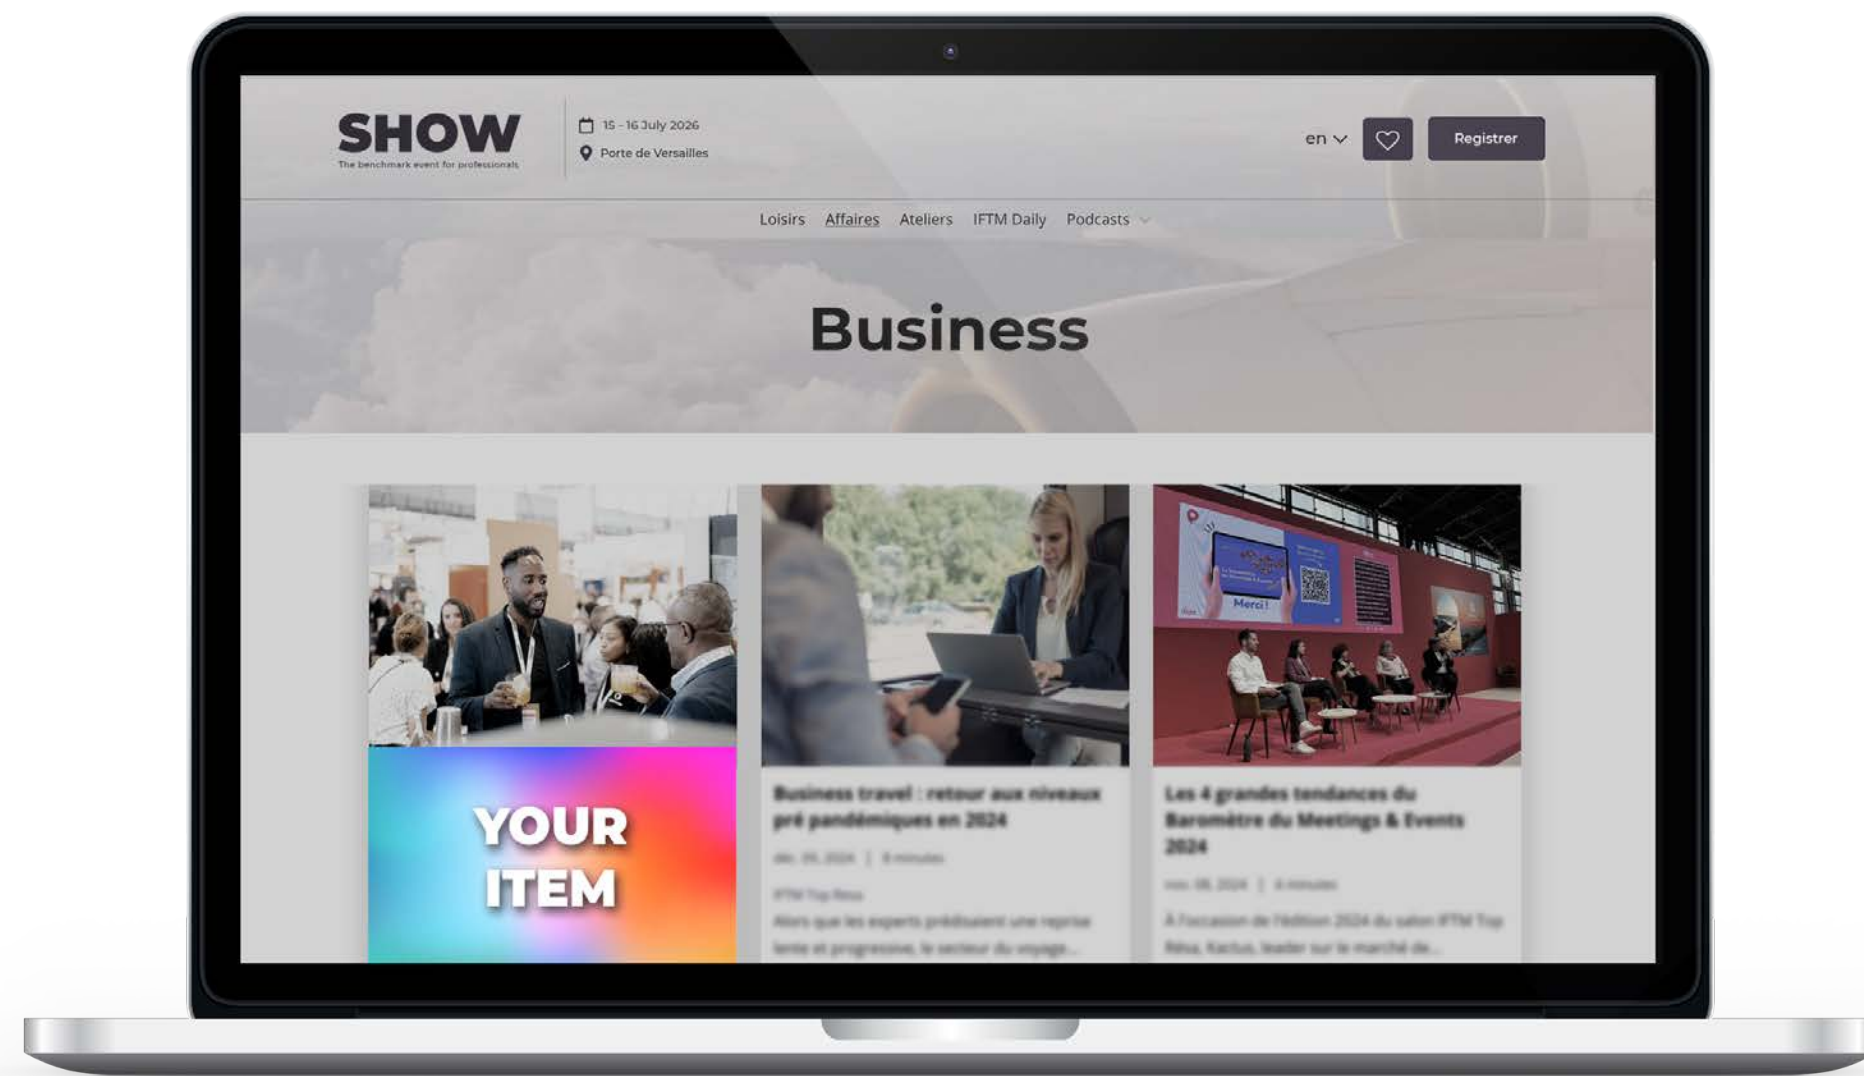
SHOW
The benchmark event for professionals

15 - 16 July 2026
Porte de Versailles

en

Registrer

Loisirs Affaires Ateliers IFTM Daily Podcasts

Business

YOUR ITEM

Business travel : retour aux niveaux pré pandémiques en 2024

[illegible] | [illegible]

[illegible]

Alors que les experts prédisaient une reprise lente et progressive, le secteur du voyage...

Merci !

Les 4 grandes tendances du Baromètre du Meetings & Events 2024

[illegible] | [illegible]

A l'occasion de l'édition 2024 du salon IFTM Top Résa, Kactus, leader sur le marché de...